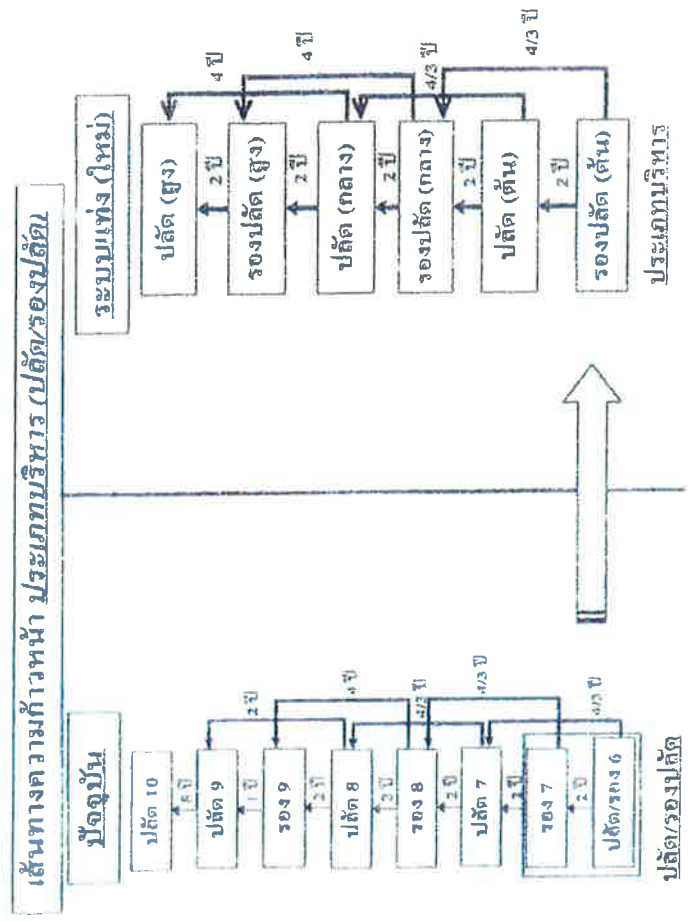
เส้นทางความก้าวหน้า ประเภทบริหาร (ปลัด/รองปลัด)

ปัจจุบัน

ปลัด 10
1 ปี
ปลัด 9
1 ปี
รอง 9
2 ปี
ปลัด 8
3 ปี
รอง 8
2 ปี
ปลัด 7
2 ปี
รอง 7
2 ปี
ปลัด/รอง 6

2 ปี
4 ปี
4/3 ปี
4/3 ปี
4/3 ปี

ปลัด/รองปลัด

ระบบแท่ง (ใหม่)

ปลัด (สูง)
2 ปี
รองปลัด (สูง)
2 ปี
ปลัด (กลาง)
2 ปี
รองปลัด (กลาง)
2 ปี
ปลัด (ต้น)
2 ปี
รองปลัด (ต้น)

4 ปี
4 ปี
4/3 ปี
4/3 ปี

ประเภทบริหาร